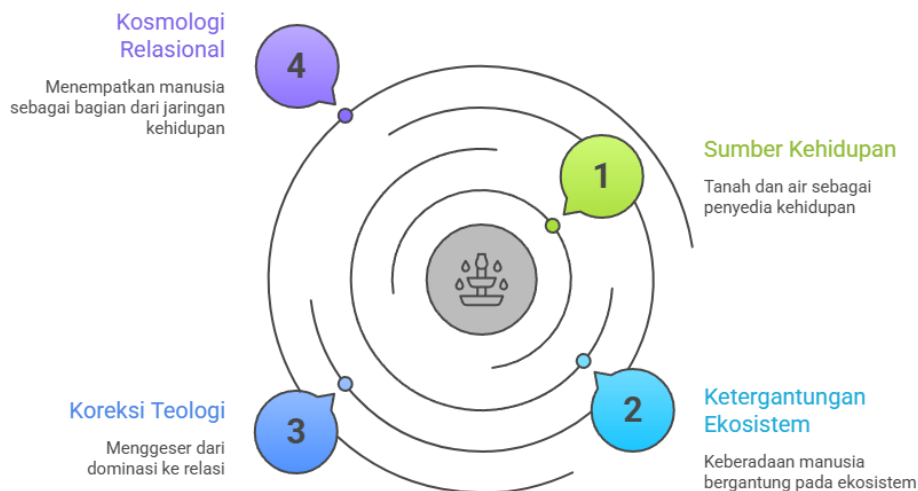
Kosmologi Relasional

4

Menempatkan manusia sebagai bagian dari jaringan kehidupan

1

Sumber Kehidupan

Tanah dan air sebagai penyedia kehidupan

Koreksi Teologi

3

Menggeser dari dominasi ke relasi

2

Ketergantungan Ekosistem

Keberadaan manusia bergantung pada ekosistem